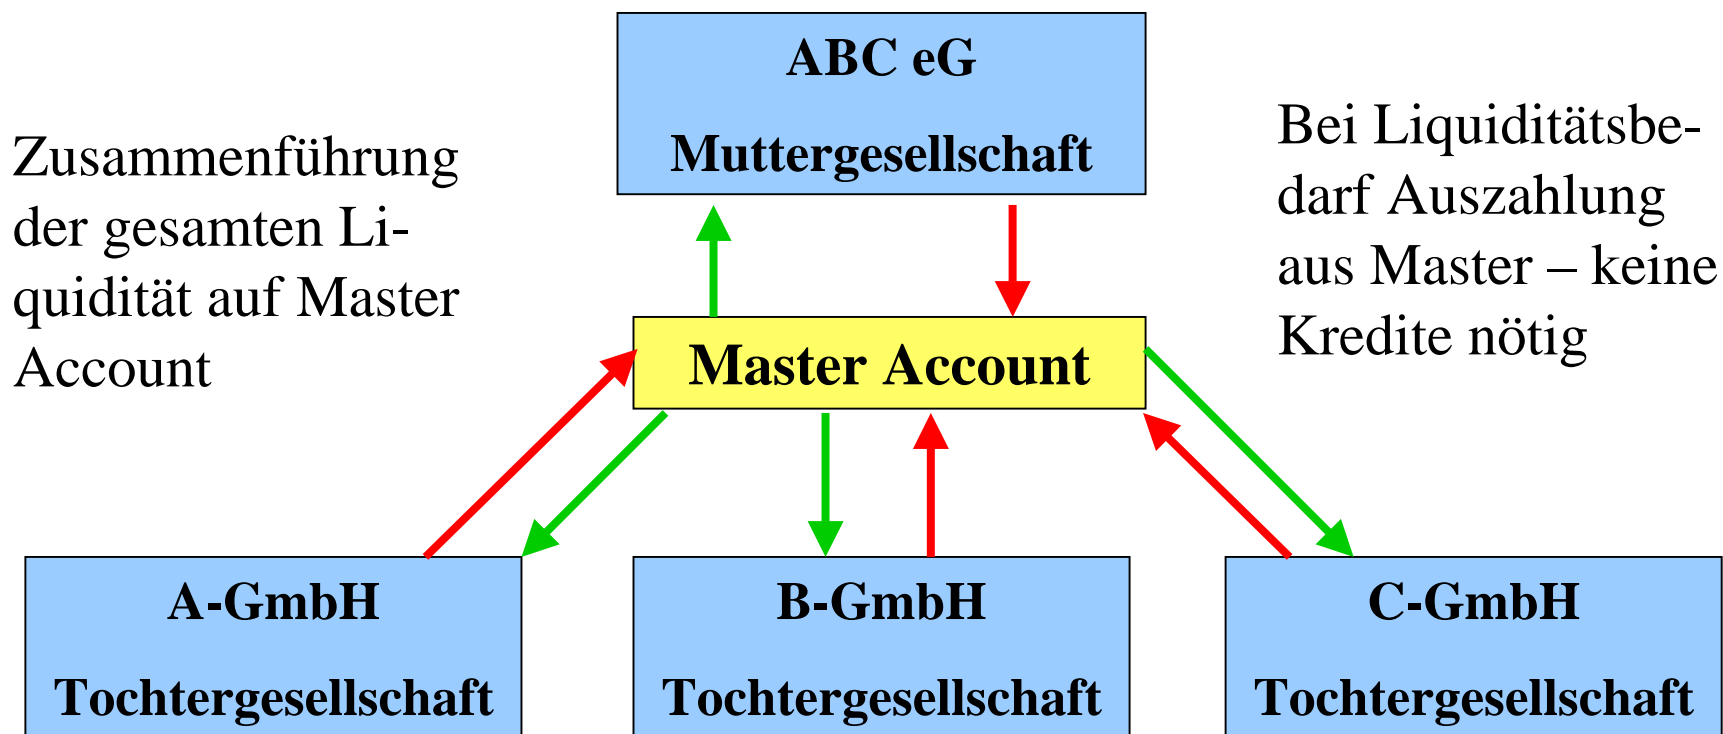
ABC eG
Muttergesellschaft

Zusammenführung der gesamten Liquidität auf Master Account

Bei Liquiditätsbedarf Auszahlung aus Master – keine Kredite nötig

Master Account

A-GmbH
Tochtergesellschaft

B-GmbH
Tochtergesellschaft

C-GmbH
Tochtergesellschaft